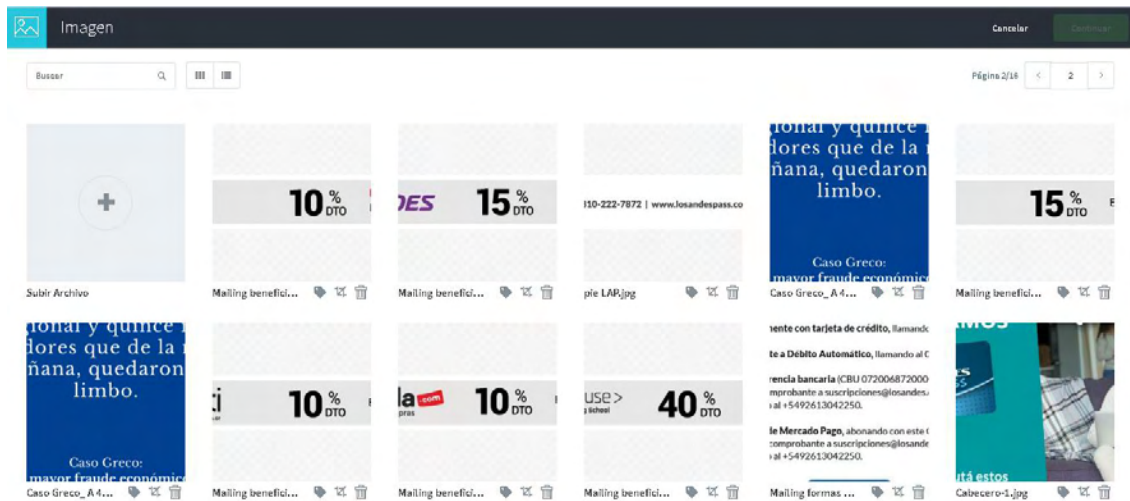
Imagen

Cancelar

Continuar

Buscar

Página 2/16 2

Subir Archivo

10 % DTO

Mailing benefici...

DES 15 % DTO

Mailing benefici...

310-222-7872 | www.losandespass.co

pie LAP.jpg

ional y quince dores que de la ñana, quedaron limbo.

Caso Greco: mayor fraude económic

Caso Greco_A 4...

15 % DTO

Mailing benefici...

ional y quince dores que de la ñana, quedaron limbo.

Caso Greco: mayor fraude económic

Caso Greco_A 4...

10 % DTO

Mailing benefici...

la .com 10 % DTO

Mailing benefici...

use > 40 % DTO

Mailing benefici...

mente con tarjeta de crédito, llamando

te a Débito Automático, llamando al

rencia bancaria (CBU 072006872000 comprobante a suscripciones@losandes al +5492613042250.

de Mercado Pago, abonando con este comprobante a suscripciones@losande al +5492613042250.

Mailing formas ...

utá estos

Cabecero-1.jpg